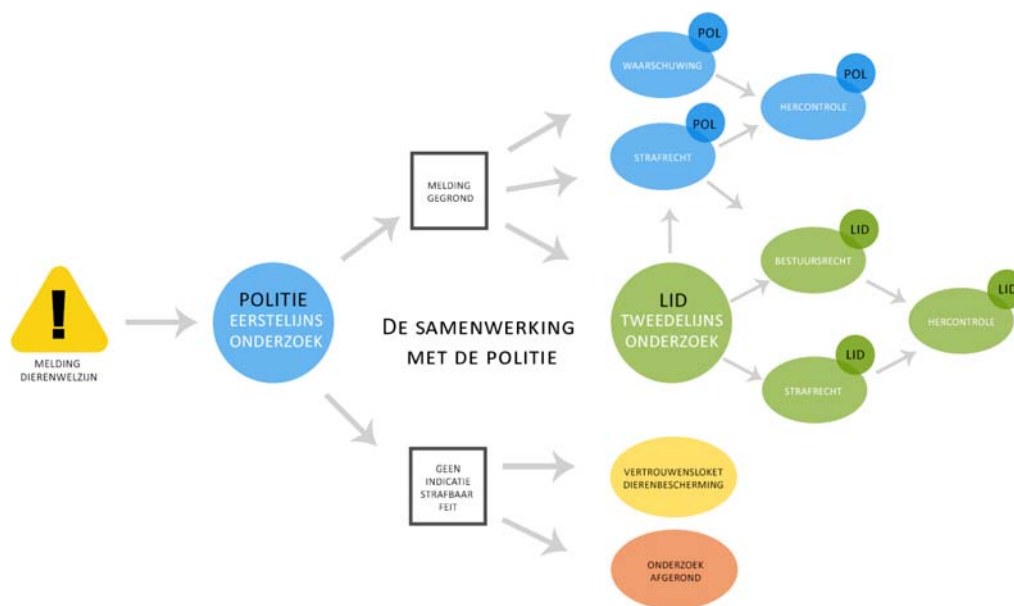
!
MELDING DIERENWELZIJN

POLITIE
EERSTELIJNS ONDERZOEK

DE SAMENWERKING MET DE POLITIE

MELDING GEGROND

GEEN INDICATIE STRAFBAAR FEIT

POL
WAARSCHUWING

POL
STRAFRECHT

POL
HERCONTROLE

LID
TWEEDELIJNS ONDERZOEK

LID
BESTUURSRECHT

LID
STRAFRECHT

LID
HERCONTROLE

VERTROUWENSLOKET DIERENBESCHERMING

ONDERZOEK AFGEROND